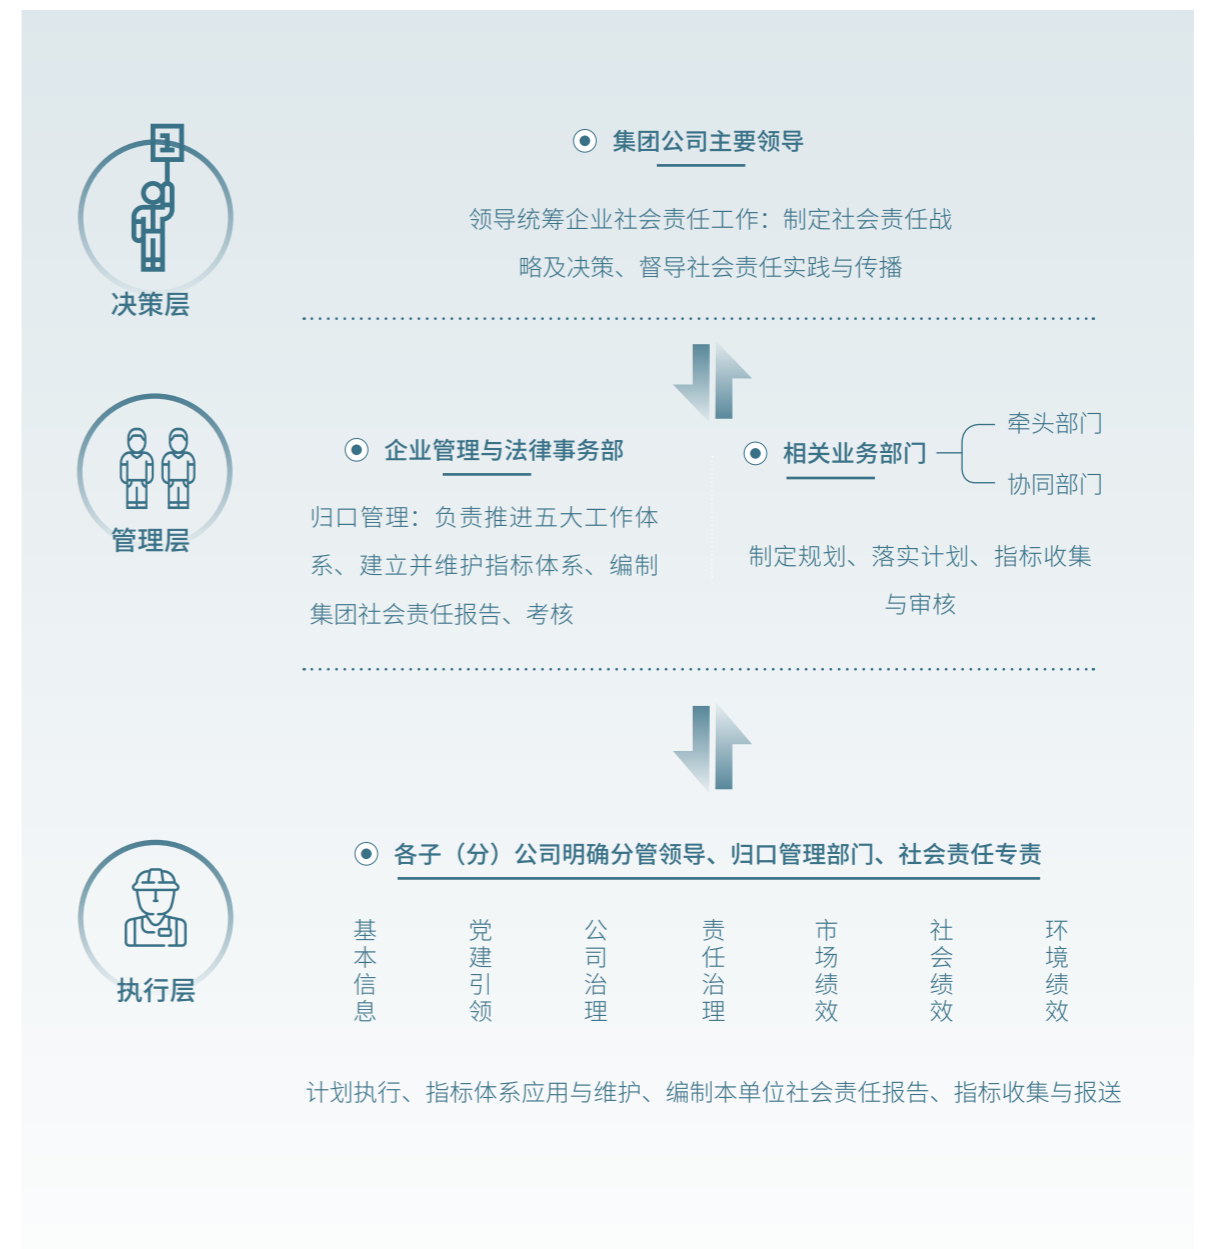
决策层

集团公司主要领导

领导统筹企业社会责任工作：制定社会责任战略及决策、督导社会责任实践与传播

管理层

企业管理与法律事务部

归口管理：负责推进五大工作体系、建立并维护指标体系、编制集团社会责任报告、考核

相关业务部门

牵头部门

协同部门

制定规划、落实计划、指标收集与审核

执行层

各子（分）公司明确分管领导、归口管理部门、社会责任专责

基本信息

党建引领

公司治理

责任治理

市场绩效

社会绩效

环境绩效

计划执行、指标体系应用与维护、编制本单位社会责任报告、指标收集与报送